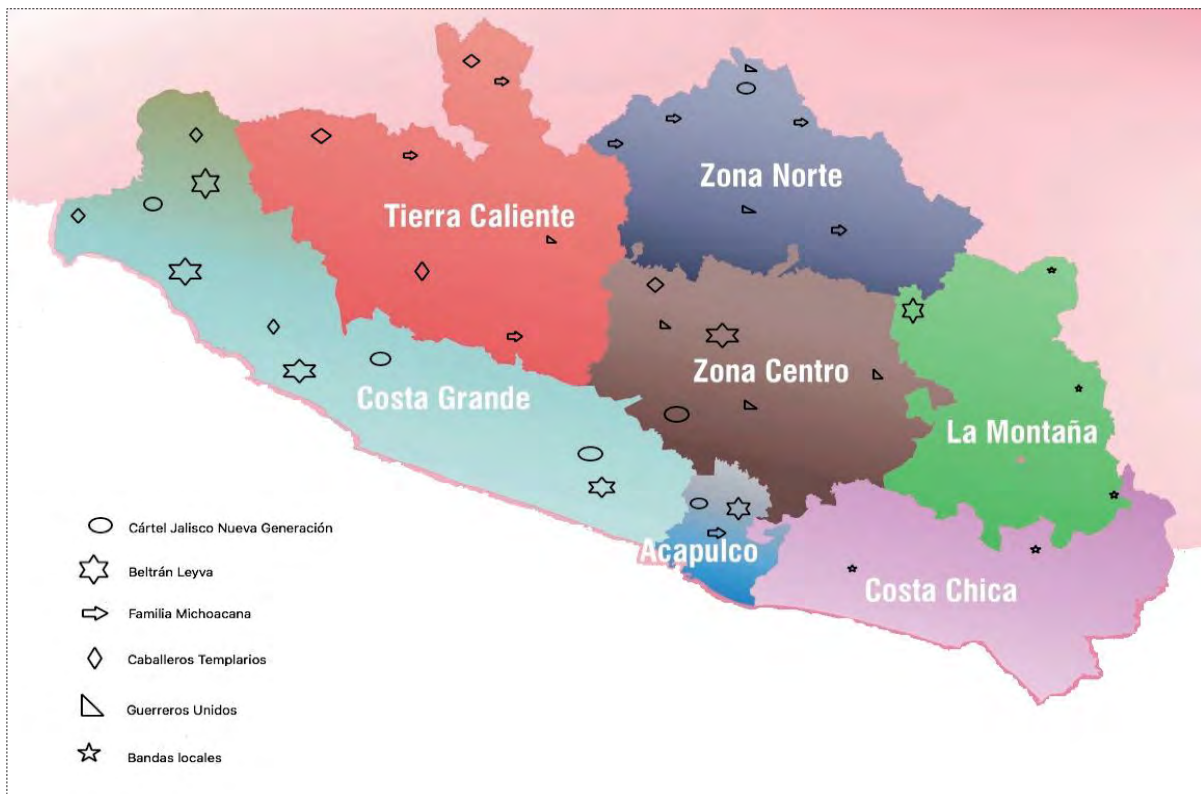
Tierra Caliente

Zona Norte

Zona Centro

Costa Grande

La Montaña

Acapulco

Costa Chica

Cártel Jalisco Nueva Generación

Beltrán Leyva

Familia Michoacana

Caballeros Templarios

Guerreros Unidos

Bandas locales